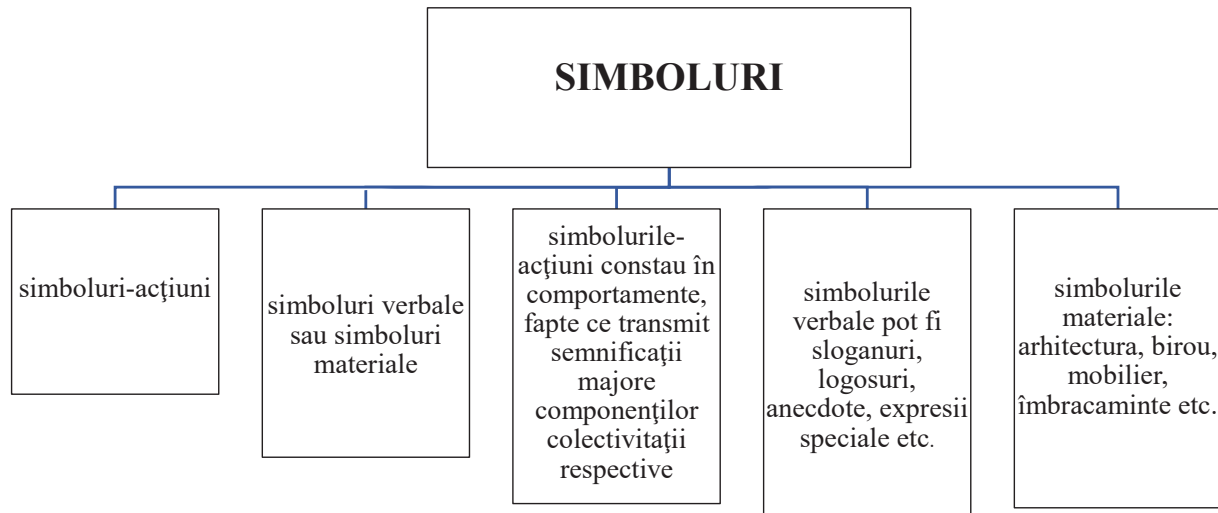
SIMBOLURI

simboluri-acţiuni

simboluri verbale sau simboluri materiale

simbolurile-acţiuni constau în comportamente, fapte ce transmit semnificaţii majore componenţilor colectivitaţii respective

simbolurile verbale pot fi sloganuri, logosuri, anecdote, expresii speciale etc.

simbolurile materiale: arhitectura, birou, mobilier, îmbracaminte etc.